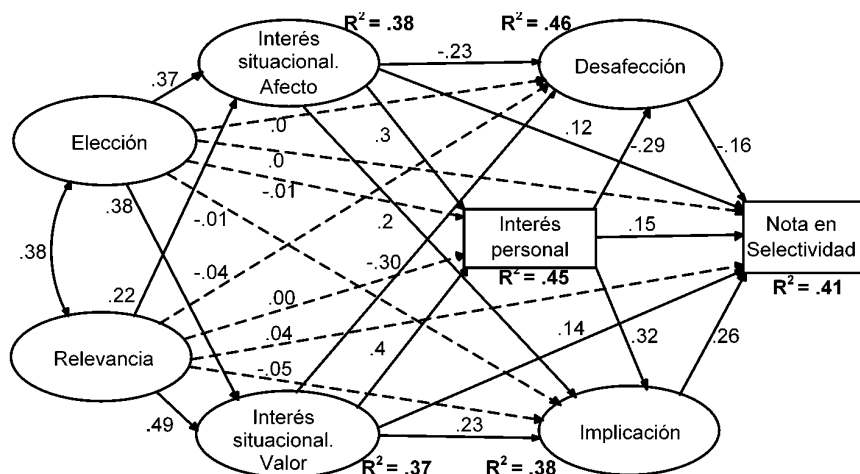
$R^2 = .38$

$R^2 = .46$

Interés situacional. Afecto

Desafección

.37

-.23

Elección

.0

.3

.12

.0

-.29

-.16

-.01

.38

-.01

Interés personal

.15

Nota en Selectividad

.38

.2

-.04

-.30

$R^2 = .45$

$R^2 = .41$

.22

.00

.04

.14

.32

.26

Relevancia

-.05

.4

.49

Interés situacional. Valor

.23

Implicación

$R^2 = .37$

$R^2 = .38$